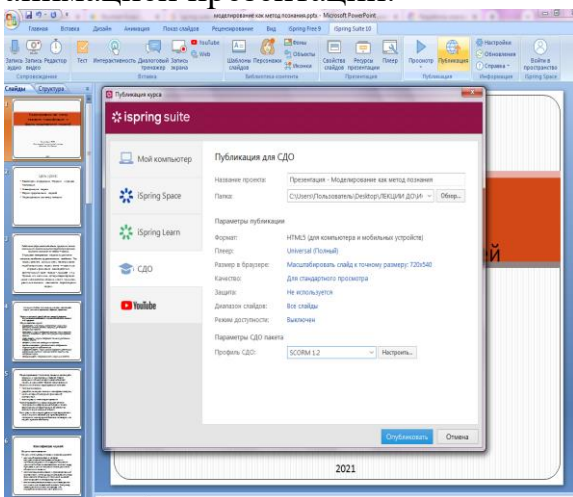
анимации презентации.

моделирование как метод познания.pptx - Microsoft PowerPoint

Главная Вставка Дизайн Анимация Показ слайдов Рецензирование Вид iSpring Free 9 iSpring Suite 10

Запись аудио Запись видео Редактор Тест Интерактивность Диалоговый тренажер Запись экрана YouTube Web Шаблоны слайдов Персонажи Фоны Объекты Иконки Свойства слайдов Ресурсы презентации Плеер Просмотр Публикация Настройки Обновления Справка Войти в пространство

Сопровождение Вставка Библиотека контента Презентация Публикация Информация iSpring Space

Слайды Структура

Публикация курса

ispring suite

Мой компьютер

iSpring Space

iSpring Learn

СДО

YouTube

Публикация для СДО

Название проекта: Презентация - Моделирование как метод познания

Папка: C:\Users\Пользователь\Desktop\ЛЕКЦИИ ДО\И Обзор...

Параметры публикации

Формат: HTML5 (для компьютера и мобильных устройств)

Плеер: Universal (Полный)

Размер в браузере: Масштабировать слайд к точному размеру: 720x540

Качество: Для стандартного просмотра

Защита: Не используется

Диапазон слайдов: Все слайды

Режим доступности: Выключен

Параметры СДО пакета

Профиль СДО: SCORM 1.2 Настроить...

Опубликовать Отмена

ей

2021